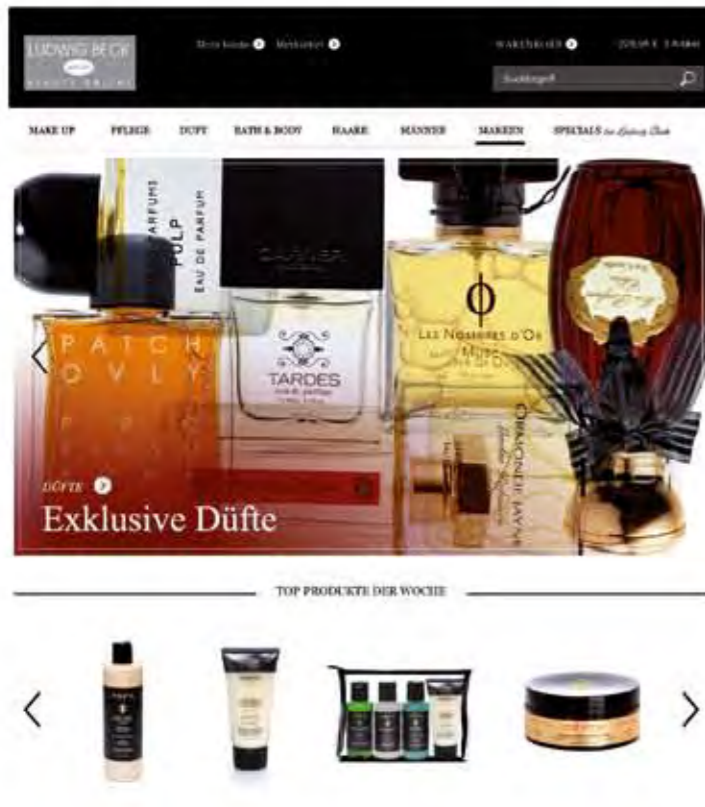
LUDWIG BECK

Mein Konto Merkzettel

WARENKORB

Suchbegriff

MAKE UP PFLEGE DUFT BATH & BODY HAARE MÄNNER MARKEN SPECIALS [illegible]

PARFUMS PULP EAU DE PARFUM

PATCH OULY

TARDES

LES NOMBRES D'OR

ORMONDE JAYNE

DÜFTE

Exklusive Düfte

TOP PRODUKTE DER WOCHE